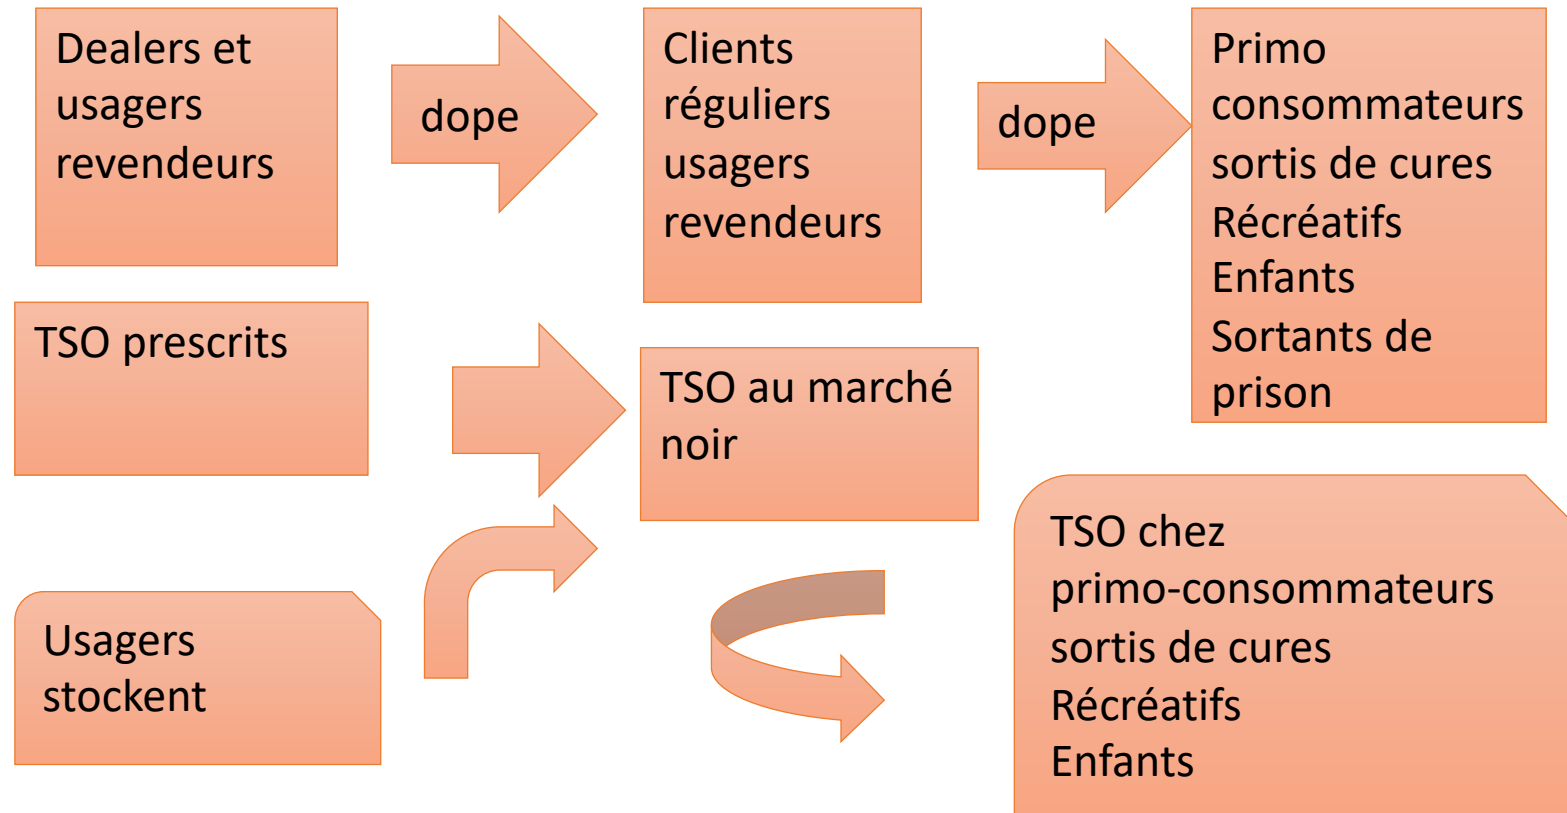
Dealers et usagers revendeurs

dope

Clients réguliers usagers revendeurs

dope

Primo consommateurs sortis de cures
Récréatifs
Enfants
Sortants de prison

TSO prescrits

TSO au marché noir

Usagers stockent

TSO chez primo-consommateurs sortis de cures
Récréatifs
Enfants